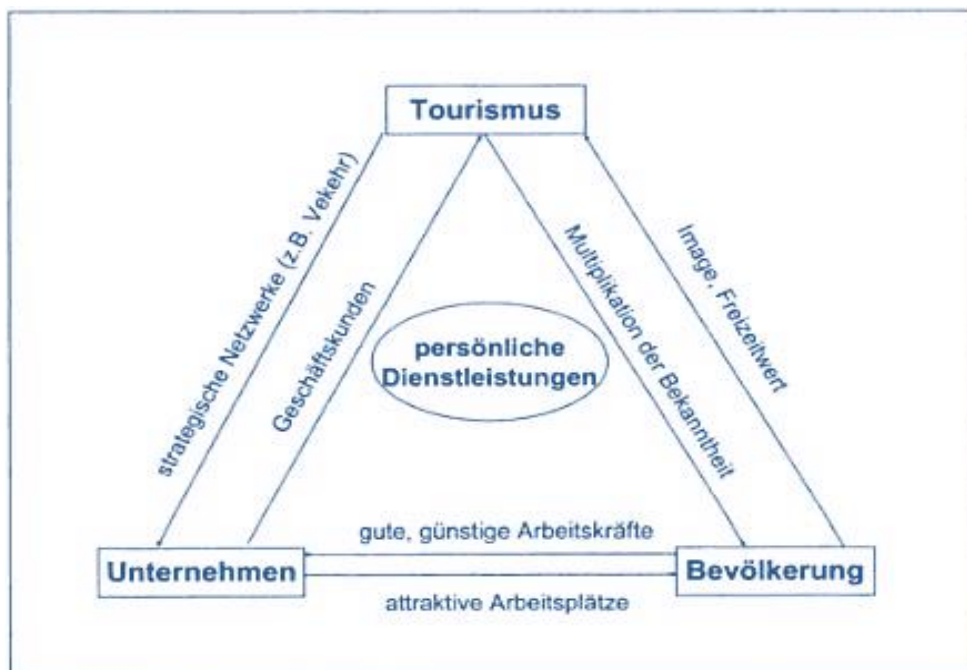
Tourismus

strategische Netzwerke (z.B. Vekehr)

Geschäftskunden

persönliche Dienstleistungen

Multiplikation der Bekanntheit

Image, Freizeitwert

gute, günstige Arbeitskräfte

Unternehmen

Bevölkerung

attraktive Arbeitsplätze